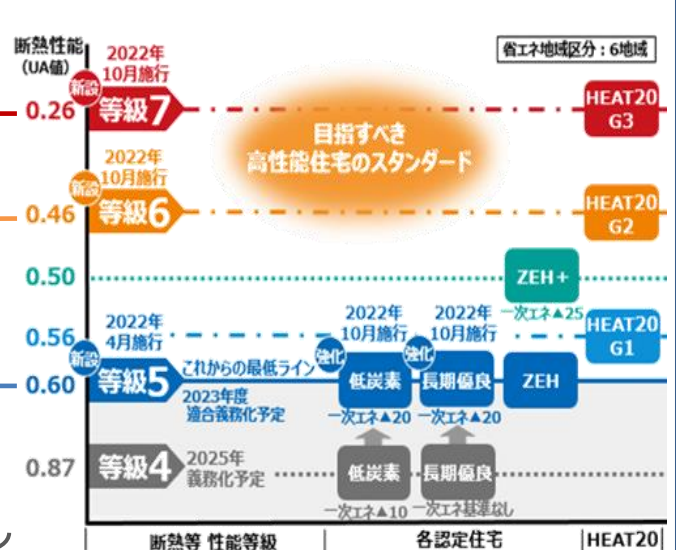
断熱性能
(UA値)

省エネ地域区分：6地域

0.26
新設
2022年
10月施行
等級7

HEAT20
G3

目指すべき
高性能住宅のスタンダード

0.46
新設
2022年
10月施行
等級6

HEAT20
G2

0.50

ZEH＋
一次エネ▲25

0.56
2022年
4月施行

2022年
10月施行

2022年
10月施行

HEAT20
G1

0.60
新設
等級5
これからの最低ライン
2023年度
適合義務化予定

強化
低炭素
一次エネ▲20

強化
長期優良
一次エネ▲20

ZEH

0.87
等級4
2025年
義務化予定

低炭素
一次エネ▲10

長期優良
一次エネ基準なし

断熱等 性能等級

各認定住宅

HEAT20